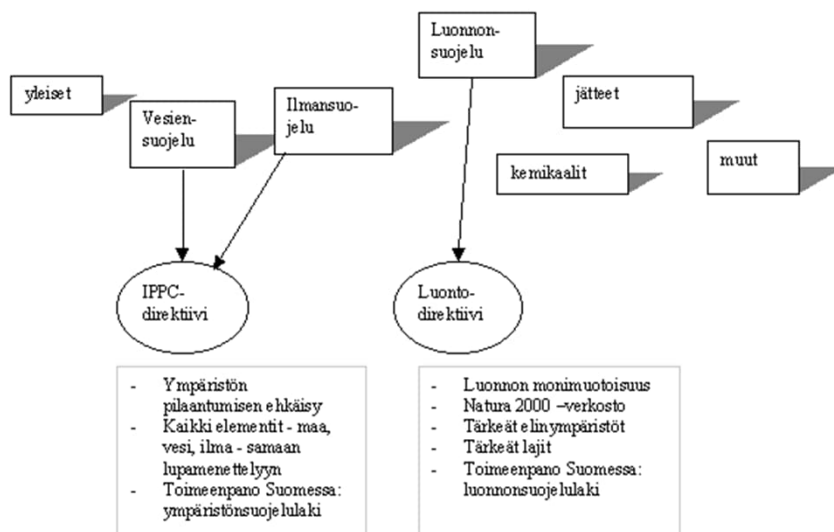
yleiset

Vesiensuojelu

Ilmansuojelu

Luonnonsuojelu

jätteet

kemikaalit

muut

IPPC-direktiivi

Luontodirektiivi

- Ympäristön pilaantumisen ehkäisy
- Kaikki elementit - maa, vesi, ilma - samaan lupamenettelyyn
- Toimeenpano Suomessa: ympäristönsuojelulaki

- Luonnon monimuotoisuus
- Natura 2000 –verkosto
- Tärkeät elinympäristöt
- Tärkeät lajit
- Toimeenpano Suomessa: luonnonsuojelulaki